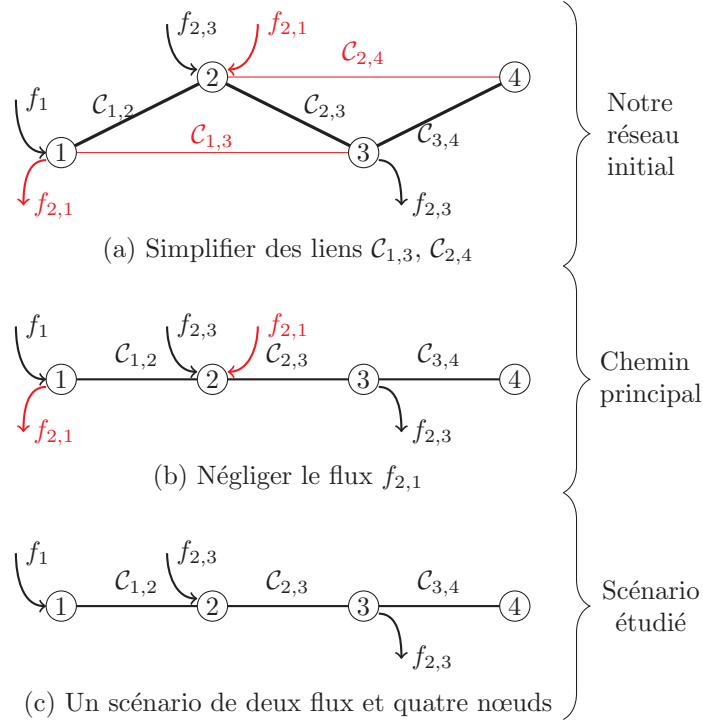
$f_{2,3}$ $f_{2,1}$
$\mathcal{C}_{2,4}$
$f_1$ $\mathcal{C}_{1,2}$ 2 4
$\mathcal{C}_{2,3}$
$\mathcal{C}_{1,3}$ $\mathcal{C}_{3,4}$
1 3
$f_{2,1}$
$f_{2,3}$

Notre réseau initial

(a) Simplifier des liens $\mathcal{C}_{1,3}$, $\mathcal{C}_{2,4}$

$f_1$ $f_{2,3}$ $f_{2,1}$
$\mathcal{C}_{1,2}$ $\mathcal{C}_{2,3}$ $\mathcal{C}_{3,4}$
1 2 3 4
$f_{2,1}$
$f_{2,3}$

Chemin principal

(b) Négliger le flux $f_{2,1}$

$f_1$ $f_{2,3}$
$\mathcal{C}_{1,2}$ $\mathcal{C}_{2,3}$ $\mathcal{C}_{3,4}$
1 2 3 4
$f_{2,3}$

Scénario étudié

(c) Un scénario de deux flux et quatre nœuds